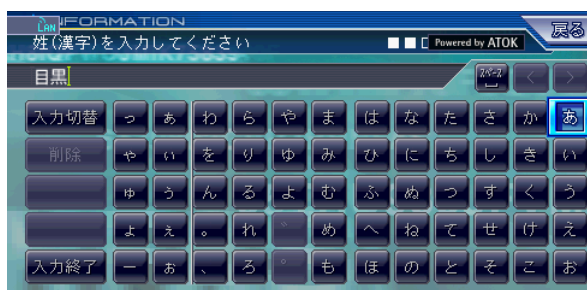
LAN INFORMATION
戻る
姓(漢字)を入力してください
Powered by ATOK
目黒
スペース
<
>

| 入力切替 | っ | ぁ | わ | ら | や | ま | は | な | た | さ | か | あ |
|---|---|---|---|---|---|---|---|---|---|---|---|---|
| 削除 | ゃ | ぃ | を | り | ゆ | み | ひ | に | ち | し | き | い |
|  | ゅ | ぅ | ん | る | よ | む | ふ | ぬ | つ | す | く | う |
|  | ょ | ぇ | 。 | れ | ゛ | め | へ | ね | て | せ | け | え |
| 入力終了 | ー | ぉ | 、 | ろ | ゜ | も | ほ | の | と | そ | こ | お |